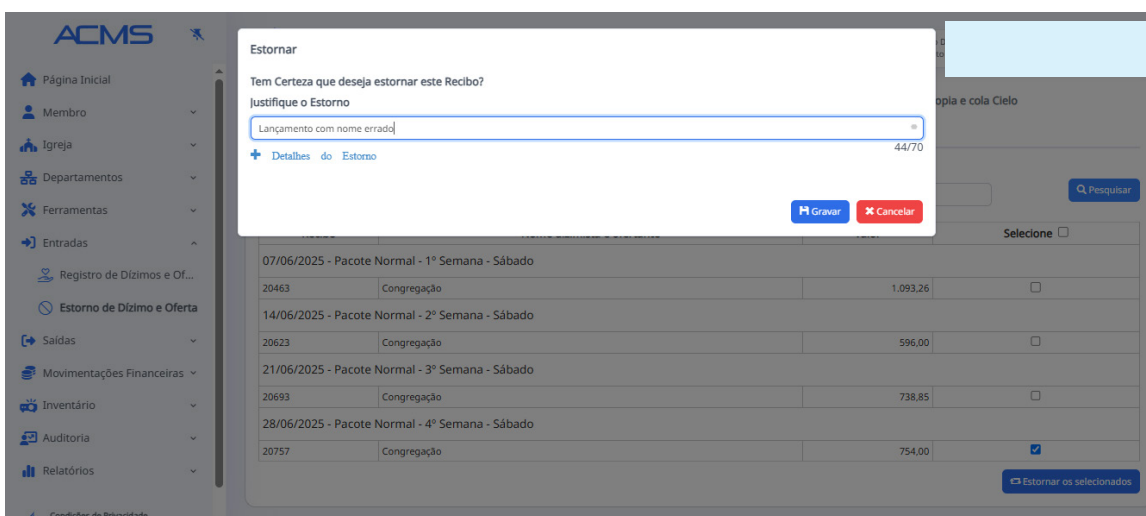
ACMS

Página Inicial
Membro
Igreja
Departamentos
Ferramentas
Entradas
Registro de Dízimos e Of...
Estorno de Dízimo e Oferta
Saídas
Movimentações Financeiras
Inventário
Auditoria
Relatórios
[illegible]

Estornar

Tem Certeza que deseja estornar este Recibo?

Justifique o Estorno

Lançamento com nome errado

44/70

Detalhes do Estorno

Gravar
Cancelar

opia e cola Cielo

Pesquisar

| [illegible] | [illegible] | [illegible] | Selecione |
|---|---|---|---|
| 07/06/2025 - Pacote Normal - 1º Semana - Sábado | | | |
| 20463 | Congregação | 1.093,26 | ☐ |
| 14/06/2025 - Pacote Normal - 2º Semana - Sábado | | | |
| 20623 | Congregação | 596,00 | ☐ |
| 21/06/2025 - Pacote Normal - 3º Semana - Sábado | | | |
| 20693 | Congregação | 738,85 | ☐ |
| 28/06/2025 - Pacote Normal - 4º Semana - Sábado | | | |
| 20757 | Congregação | 754,00 | ☑ |

Estornar os selecionados